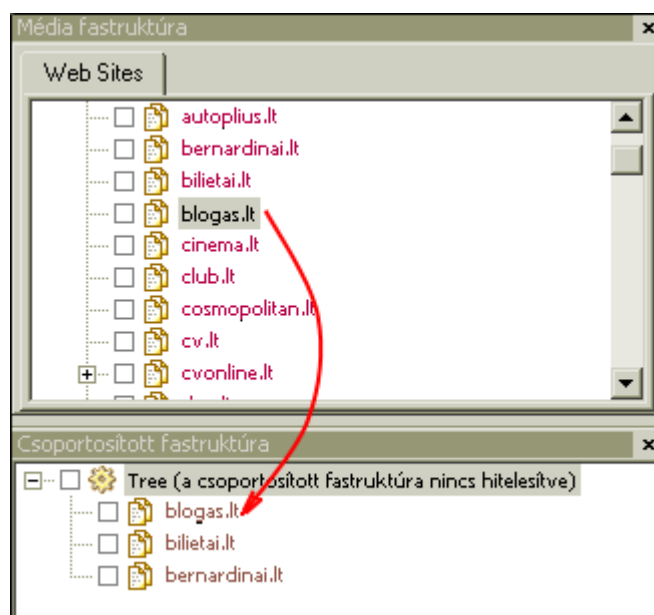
Média fastruktúra

Web Sites

autoplius.lt
bernardinai.lt
bilietai.lt
blogas.lt
cinema.lt
club.lt
cosmopolitan.lt
cv.lt
cvonline.lt

Csoportosított fastruktúra

Tree (a csoportosított fastruktúra nincs hitelesítve)
blogas.lt
bilietai.lt
bernardinai.lt